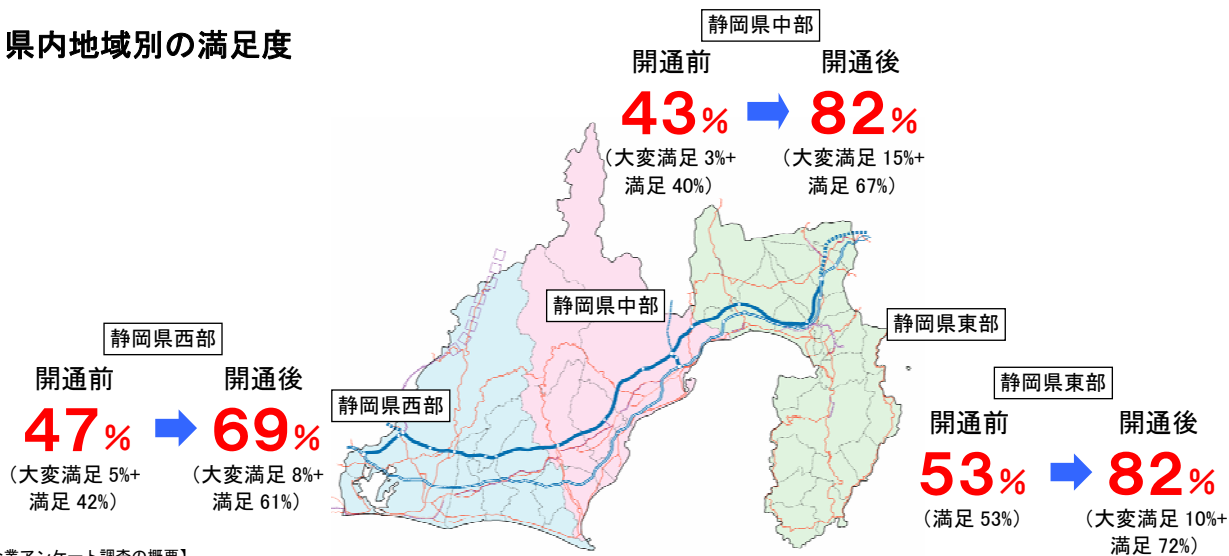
県内地域別の満足度

静岡県中部
開通前
43%
（大変満足 3%+満足 40%）
開通後
82%
（大変満足 15%+満足 67%）

静岡県中部
静岡県東部
静岡県西部

静岡県西部
開通前
47%
（大変満足 5%+満足 42%）
開通後
69%
（大変満足 8%+満足 61%）

静岡県東部
開通前
53%
（満足 53%）
開通後
82%
（大変満足 10%+満足 72%）

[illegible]業アンケート調査の概要】